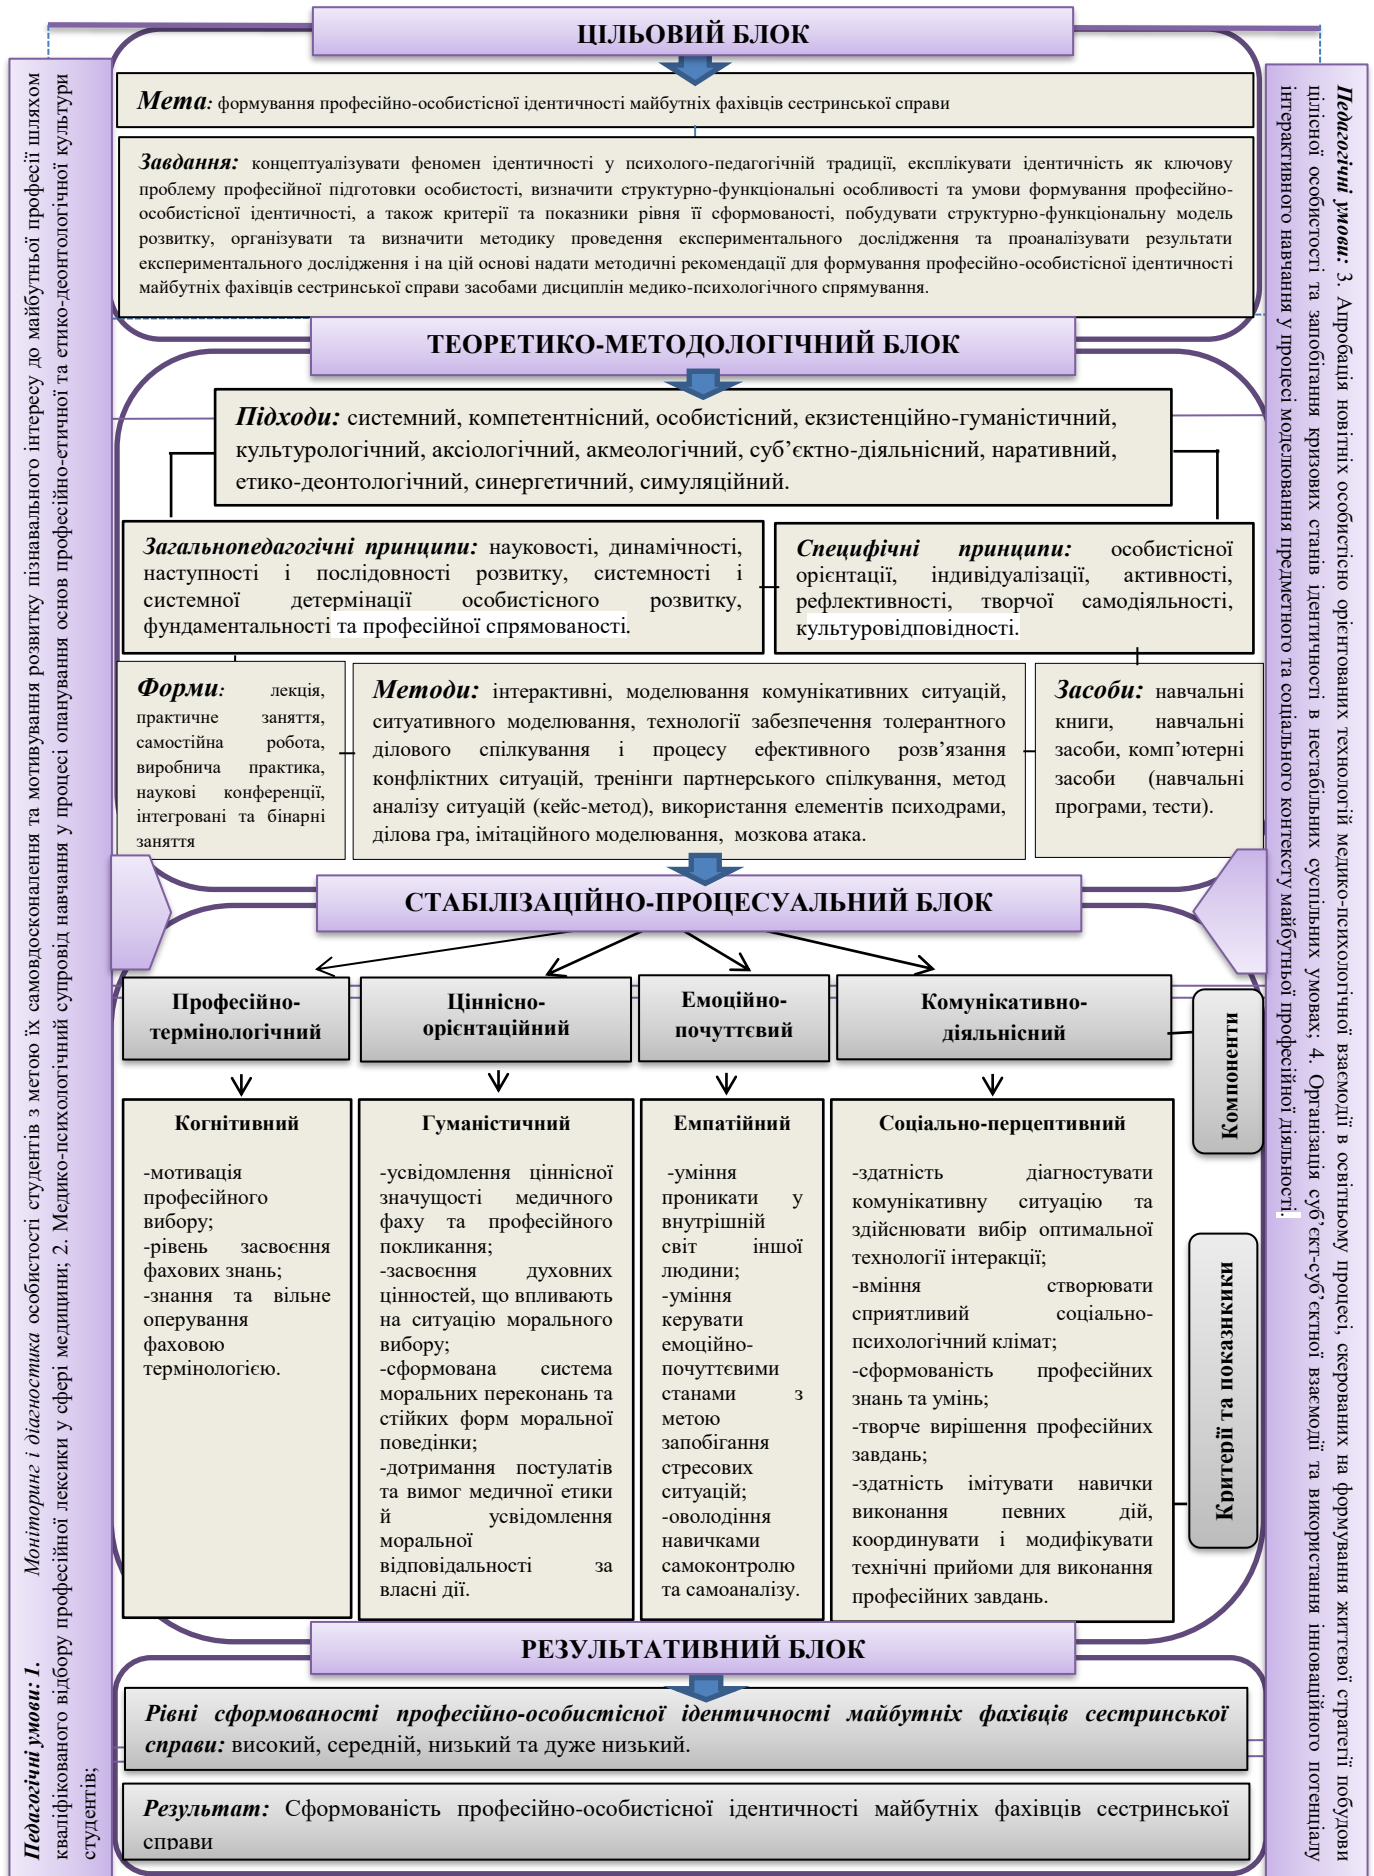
ЦІЛЬОВИЙ БЛОК

**Мета**: формування професійно-особистісної ідентичності майбутніх фахівців сестринської справи

**Завдання:** концептуалізувати феномен ідентичності у психолого-педагогічній традиції, експлікувати ідентичність як ключову проблему професійної підготовки особистості, визначити структурно-функціональні особливості та умови формування професійно-особистісної ідентичності, а також критерії та показники рівня її сформованості, побудувати структурно-функціональну модель розвитку, організувати та визначити методику проведення експериментального дослідження та проаналізувати результати експериментального дослідження і на цій основі надати методичні рекомендації для формування професійно-особистісної ідентичності майбутніх фахівців сестринської справи засобами дисциплін медико-психологічного спрямування.

ТЕОРЕТИКО-МЕТОДОЛОГІЧНИЙ БЛОК

**Підходи:** системний, компетентнісний, особистісний, екзистенційно-гуманістичний, культурологічний, аксіологічний, акмеологічний, суб’єктно-діяльнісний, наративний, етико-деонтологічний, синергетичний, симуляційний.

**Загальнопедагогічні принципи:** науковості, динамічності, наступності і послідовності розвитку, системності і системної детермінації особистісного розвитку, фундаментальності та професійної спрямованості.

**Специфічні принципи:** особистісної орієнтації, індивідуалізації, активності, рефлективності, творчої самодіяльності, культуровідповідності.

**Форми**: лекція, практичне заняття, самостійна робота, виробнича практика, наукові конференції, інтегровані та бінарні заняття

**Методи:** інтерактивні, моделювання комунікативних ситуацій, ситуативного моделювання, технології забезпечення толерантного ділового спілкування і процесу ефективного розв’язання конфліктних ситуацій, тренінги партнерського спілкування, метод аналізу ситуацій (кейс-метод), використання елементів психодрами, ділова гра, імітаційного моделювання, мозкова атака.

**Засоби:** навчальні книги, навчальні засоби, комп’ютерні засоби (навчальні програми, тести).

СТАБІЛІЗАЦІЙНО-ПРОЦЕСУАЛЬНИЙ БЛОК

| Професійно-термінологічний | Ціннісно-орієнтаційний | Емоційно-почуттєвий | Комунікативно-діяльнісний |
|---|---|---|---|
| Когнітивний | Гуманістичний | Емпатійний | Соціально-перцептивний |
| -мотивація професійного вибору; -рівень засвоєння фахових знань; -знання та вільне оперування фаховою термінологією. | -усвідомлення ціннісної значущості медичного фаху та професійного покликання; -засвоєння духовних цінностей, що впливають на ситуацію морального вибору; -сформована система моральних переконань та стійких форм моральної поведінки; -дотримання постулатів та вимог медичної етики й усвідомлення моральної відповідальності за власні дії. | -уміння проникати у внутрішній світ іншої людини; -уміння керувати емоційно-почуттєвими станами з метою запобігання стресових ситуацій; -оволодіння навичками самоконтролю та самоаналізу. | -здатність діагностувати комунікативну ситуацію та здійснювати вибір оптимальної технології інтеракції; -вміння створювати сприятливий соціально-психологічний клімат; -сформованість професійних знань та умінь; -творче вирішення професійних завдань; -здатність імітувати навички виконання певних дій, координувати і модифікувати технічні прийоми для виконання професійних завдань. |

Компоненти

Критерії та показники

РЕЗУЛЬТАТИВНИЙ БЛОК

**Рівні сформованості професійно-особистісної ідентичності майбутніх фахівців сестринської справи:** високий, середній, низький та дуже низький.

**Результат:** Сформованість професійно-особистісної ідентичності майбутніх фахівців сестринської справи

**Педагогічні умови: 1.** *Моніторинг і діагностика* особистості студентів з метою їх самовдосконалення та мотивування розвитку пізнавального інтересу до майбутньої професії шляхом кваліфікованого відбору професійної лексики у сфері медицини; 2. Медико-психологічний супровід навчання у процесі опанування основ професійно-етичної та етико-деонтологічної культури студентів;

**Педагогічні умови:** 3. Апробація новітніх особистісно орієнтованих технологій медико-психологічної взаємодії в освітньому процесі, скерованих на формування життєвої стратегії побудови цілісної особистості та запобігання кризових станів ідентичності в нестабільних суспільних умовах; 4. Організація суб’єкт-суб’єктної взаємодії та використання інноваційного потенціалу інтерактивного навчання у процесі моделювання предметного та соціального контексту майбутньої професійної діяльності.